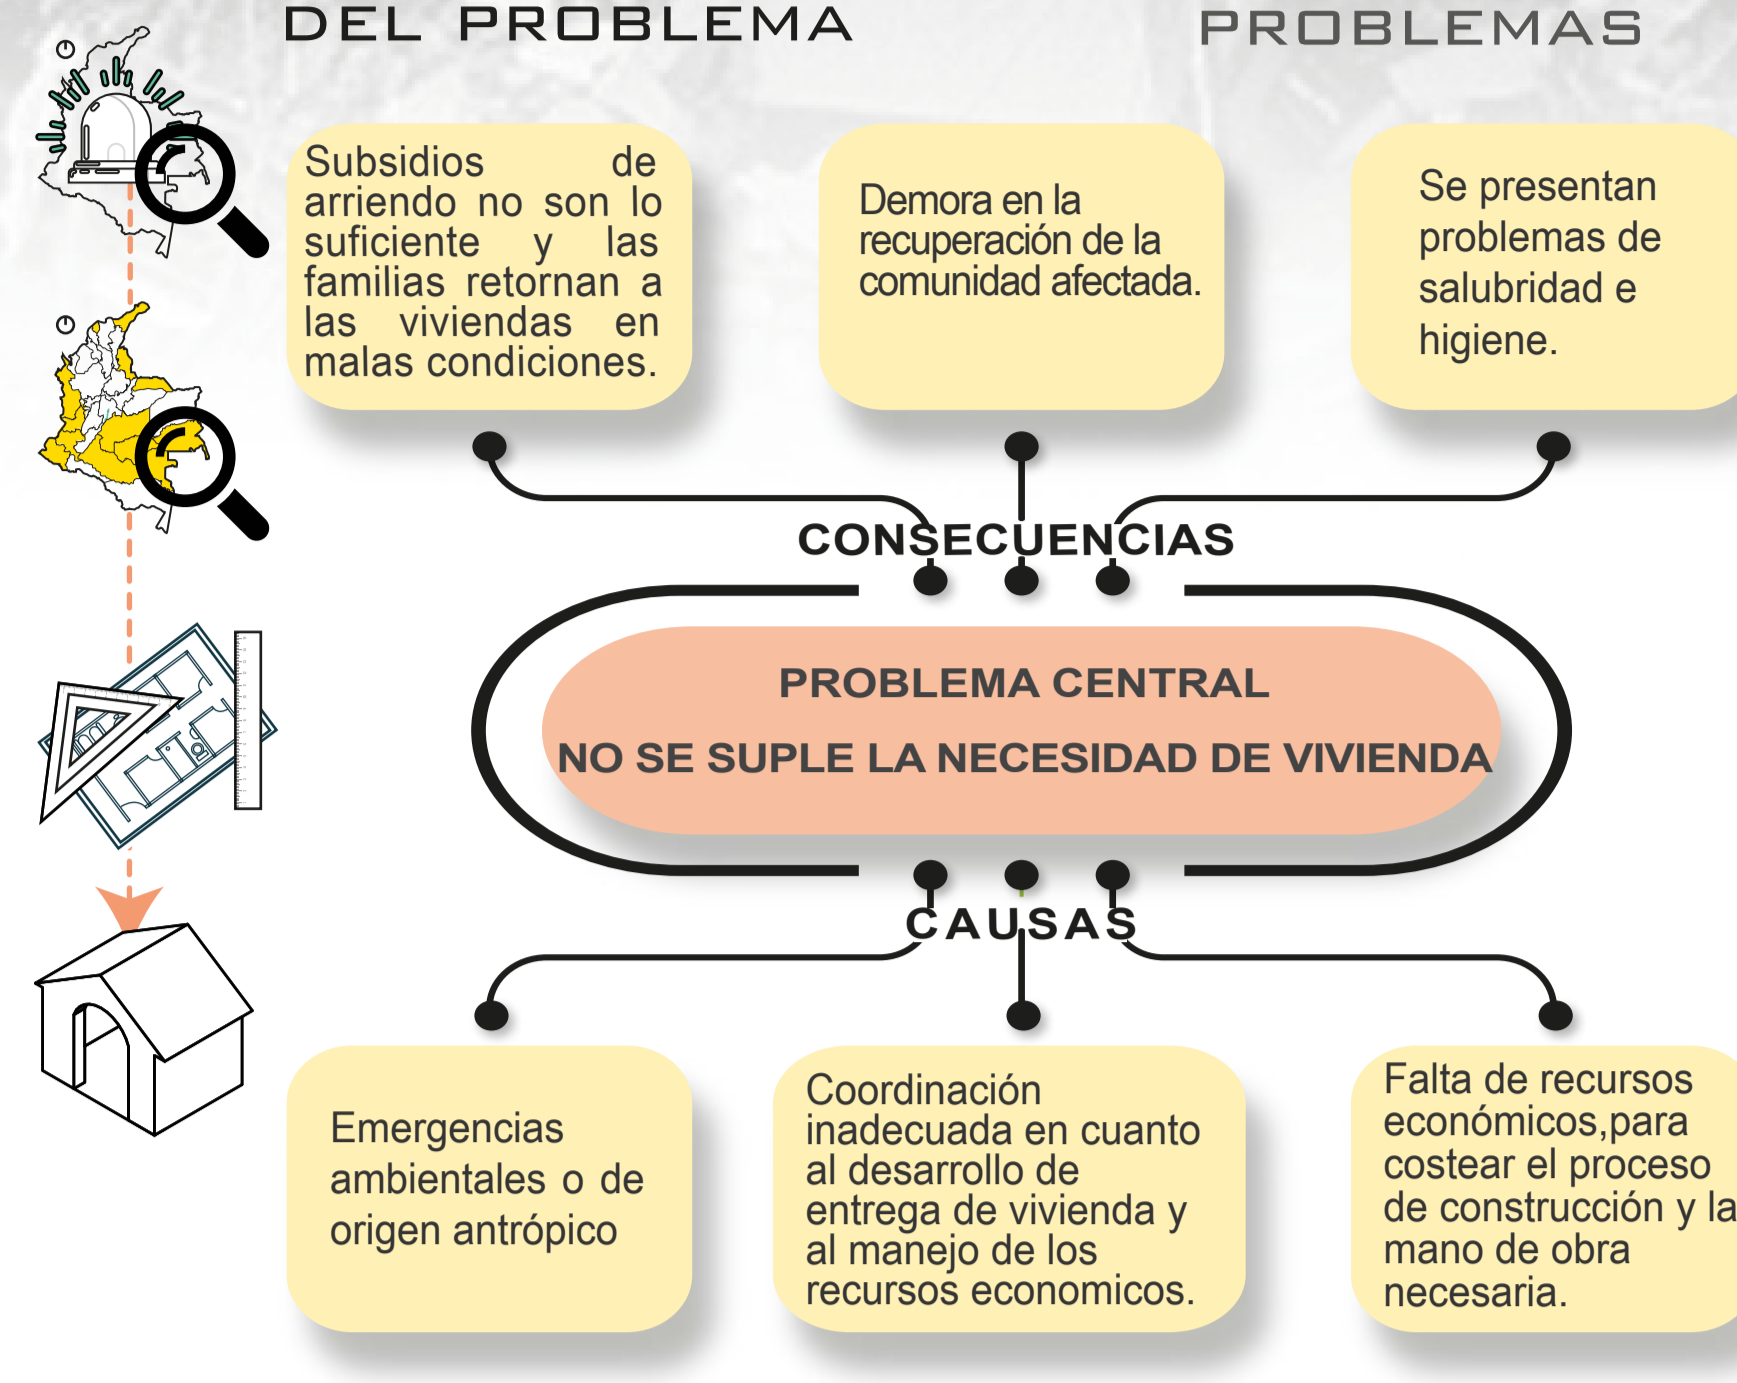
DEL PROBLEMA

PROBLEMAS

Subsidios de arriendo no son lo suficiente y las familias retornan a las viviendas en malas condiciones.

Demora en la recuperación de la comunidad afectada.

Se presentan problemas de salubridad e higiene.

CONSECUENCIAS

PROBLEMA CENTRAL

NO SE SUPLE LA NECESIDAD DE VIVIENDA

CAUSAS

Emergencias ambientales o de origen antrópico

Coordinación inadecuada en cuanto al desarrollo de entrega de vivienda y al manejo de los recursos economicos.

Falta de recursos económicos,para costear el proceso de construcción y la mano de obra necesaria.